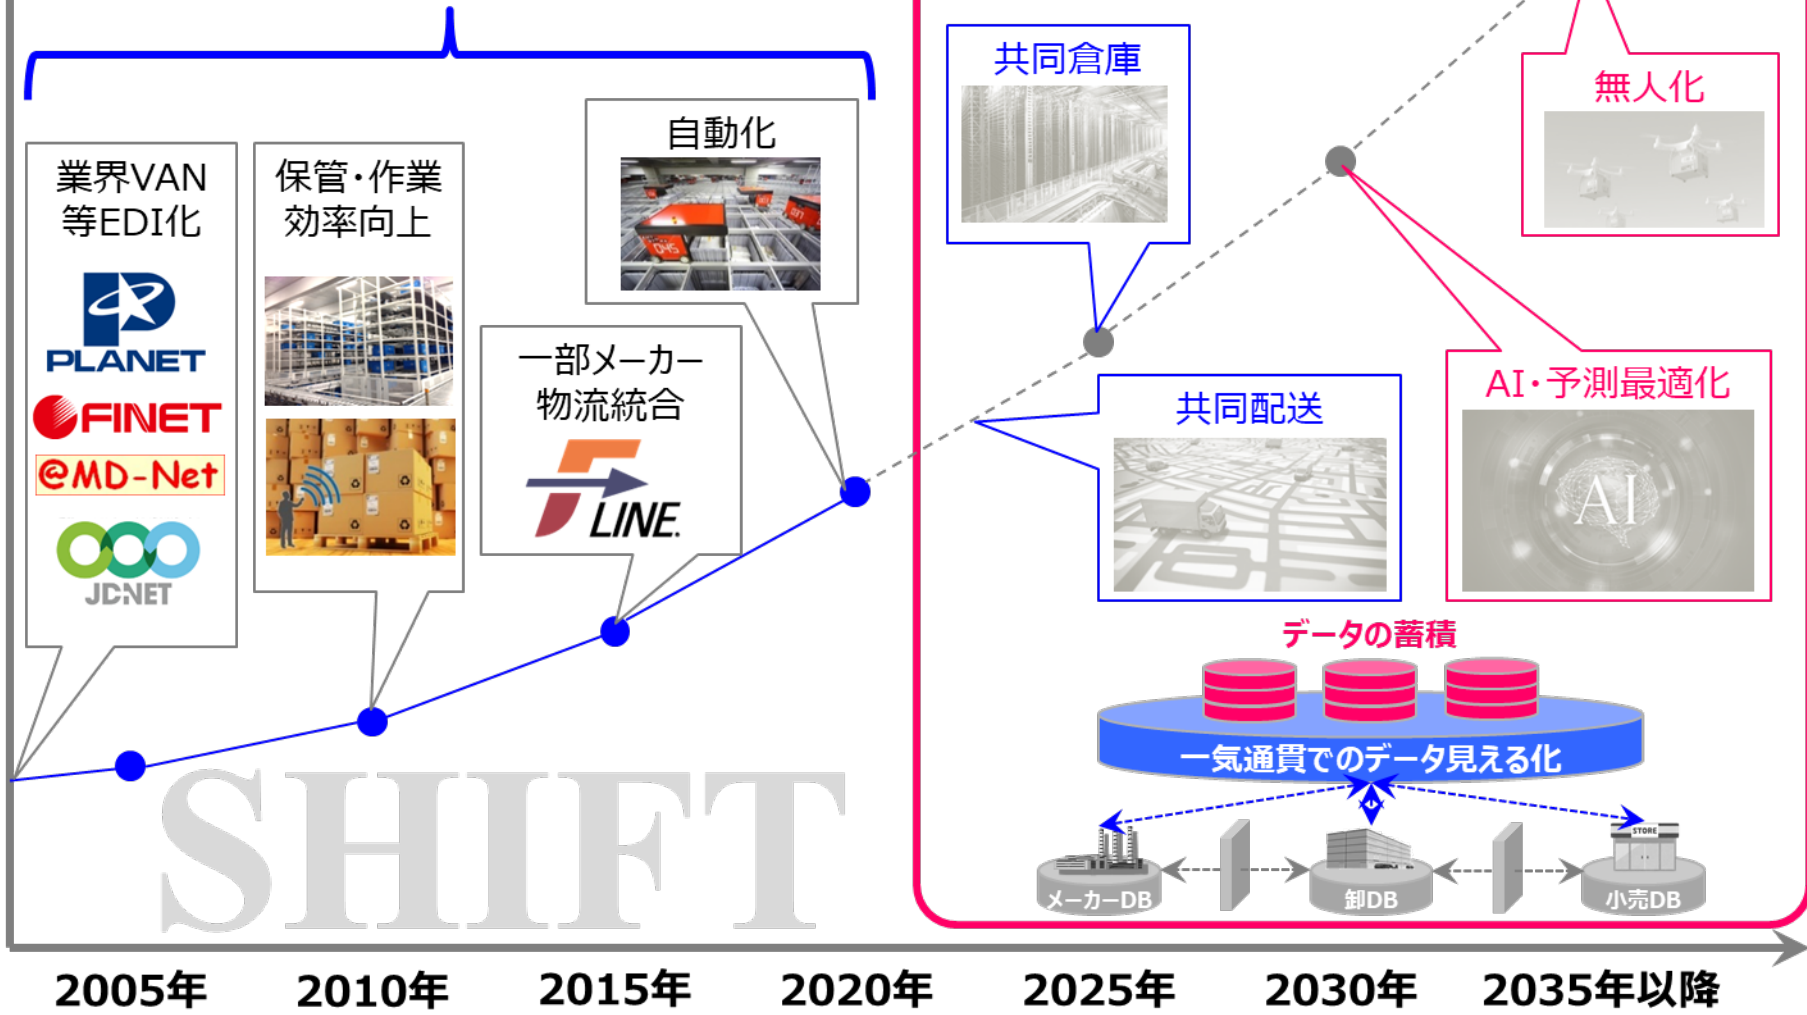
業界VAN等EDI化

PLANET
FINET
@MD-Net
JCNET

保管・作業効率向上

一部メーカー物流統合

F-LINE

自動化

SHIFT

共同倉庫

無人化

共同配送

AI・予測最適化

AI

データの蓄積

一気通貫でのデータ見える化

メーカーDB

卸DB

STORE

小売DB

2005年 2010年 2015年 2020年 2025年 2030年 2035年以降